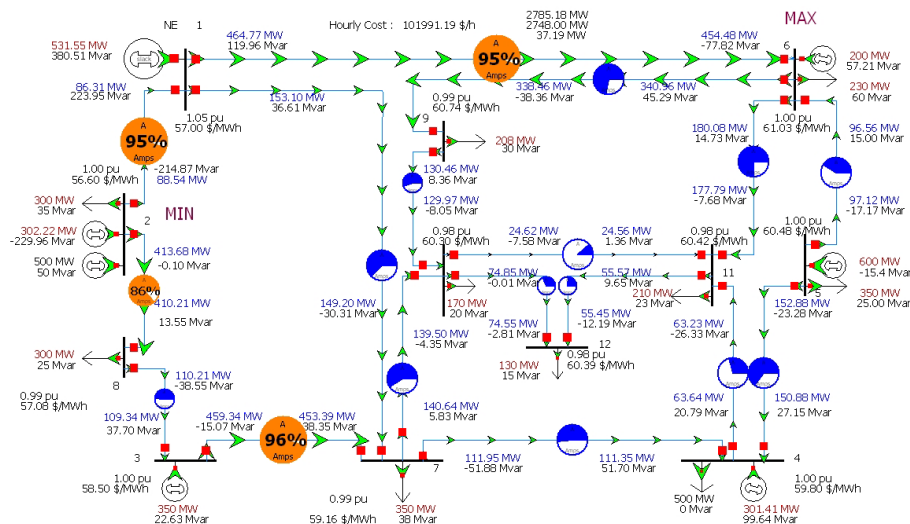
NE 1
Hourly Cost : 101991.19 $/h
2785.18 MW
2748.00 MW
37.19 MW
MAX
531.55 MW
380.51 Mvar
Slack
464.77 MW
119.96 Mvar
A
95%
Amps
454.48 MW
-77.82 Mvar
6
200 MW
57.21 Mvar
230 MW
60 Mvar
86.31 MW
223.95 Mvar
153.10 MW
36.61 Mvar
338.46 MW
-38.36 Mvar
340.96 MW
45.29 Mvar
1.05 pu
57.00 $/MWh
0.99 pu
60.74 $/MWh
1.00 pu
61.03 $/MWh
A
95%
Amps
9
208 MW
30 Mvar
180.08 MW
14.73 Mvar
96.56 MW
15.00 Mvar
1.00 pu
56.60 $/MWh
-214.87 Mvar
88.54 MW
130.46 MW
8.36 Mvar
300 MW
35 Mvar
2
MIN
129.97 MW
-8.05 Mvar
177.79 MW
-7.68 Mvar
97.12 MW
-17.17 Mvar
302.22 MW
-229.96 Mvar
0.98 pu
60.30 $/MWh
24.62 MW
-7.58 Mvar
24.56 MW
1.36 Mvar
0.98 pu
60.42 $/MWh
1.00 pu
60.48 $/MWh
500 MW
50 Mvar
413.68 MW
-0.10 Mvar
74.85 MW
-0.01 Mvar
55.57 MW
9.65 Mvar
11
600 MW
-15.4 Mvar
86%
Amps
410.21 MW
210 MW
23 Mvar
5
350 MW
25.00 Mvar
13.55 Mvar
149.20 MW
-30.31 Mvar
170 MW
20 Mvar
74.55 MW
-2.81 Mvar
55.45 MW
-12.19 Mvar
152.88 MW
-23.28 Mvar
300 MW
25 Mvar
12
63.23 MW
-26.33 Mvar
139.50 MW
-4.35 Mvar
0.98 pu
60.39 $/MWh
130 MW
15 Mvar
8
110.21 MW
-38.55 Mvar
0.99 pu
57.08 $/MWh
140.64 MW
5.83 Mvar
63.64 MW
20.79 Mvar
150.88 MW
27.15 Mvar
109.34 MW
37.70 Mvar
459.34 MW
-15.07 Mvar
A
96%
Amps
453.39 MW
38.35 Mvar
3
111.95 MW
-51.88 Mvar
111.35 MW
51.70 Mvar
4
1.00 pu
58.50 $/MWh
7
1.00 pu
59.80 $/MWh
0.99 pu
500 MW
0 Mvar
350 MW
22.63 Mvar
59.16 $/MWh
350 MW
38 Mvar
301.41 MW
99.64 Mvar